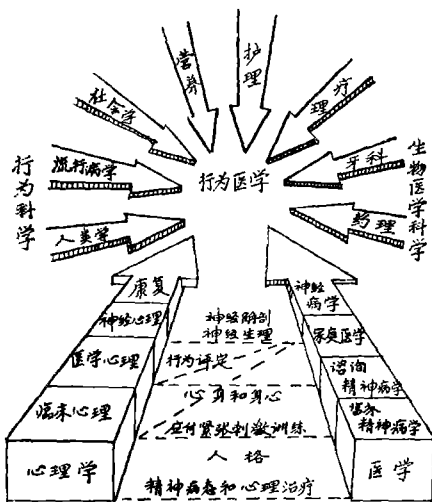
营养
护理
社会学
理疗
流行病学
牙科
行为科学
生物医学科学
行为医学
人类学
药理
康复
神经心理
神经解剖
神经生理
神经病学
家庭医学
医学心理
行为评定
咨询精神病学
心身和身心
临床心理
服务精神病学
应付紧张刺激训练
人格
心理学
医学
精神病态和心理治疗